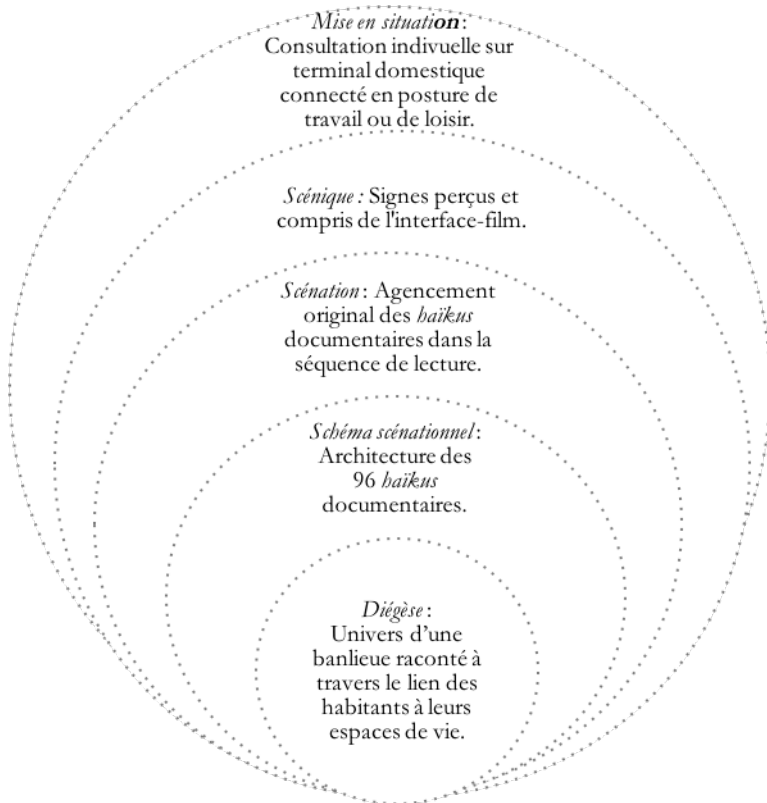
Mise en situation : Consultation indivuelle sur terminal domestique connecté en posture de travail ou de loisir.

Scénique : Signes perçus et compris de l'interface-film.

Scénation : Agencement original des haïkus documentaires dans la séquence de lecture.

Schéma scénationnel : Architecture des 96 haïkus documentaires.

Diégèse : Univers d'une banlieue raconté à travers le lien des habitants à leurs espaces de vie.